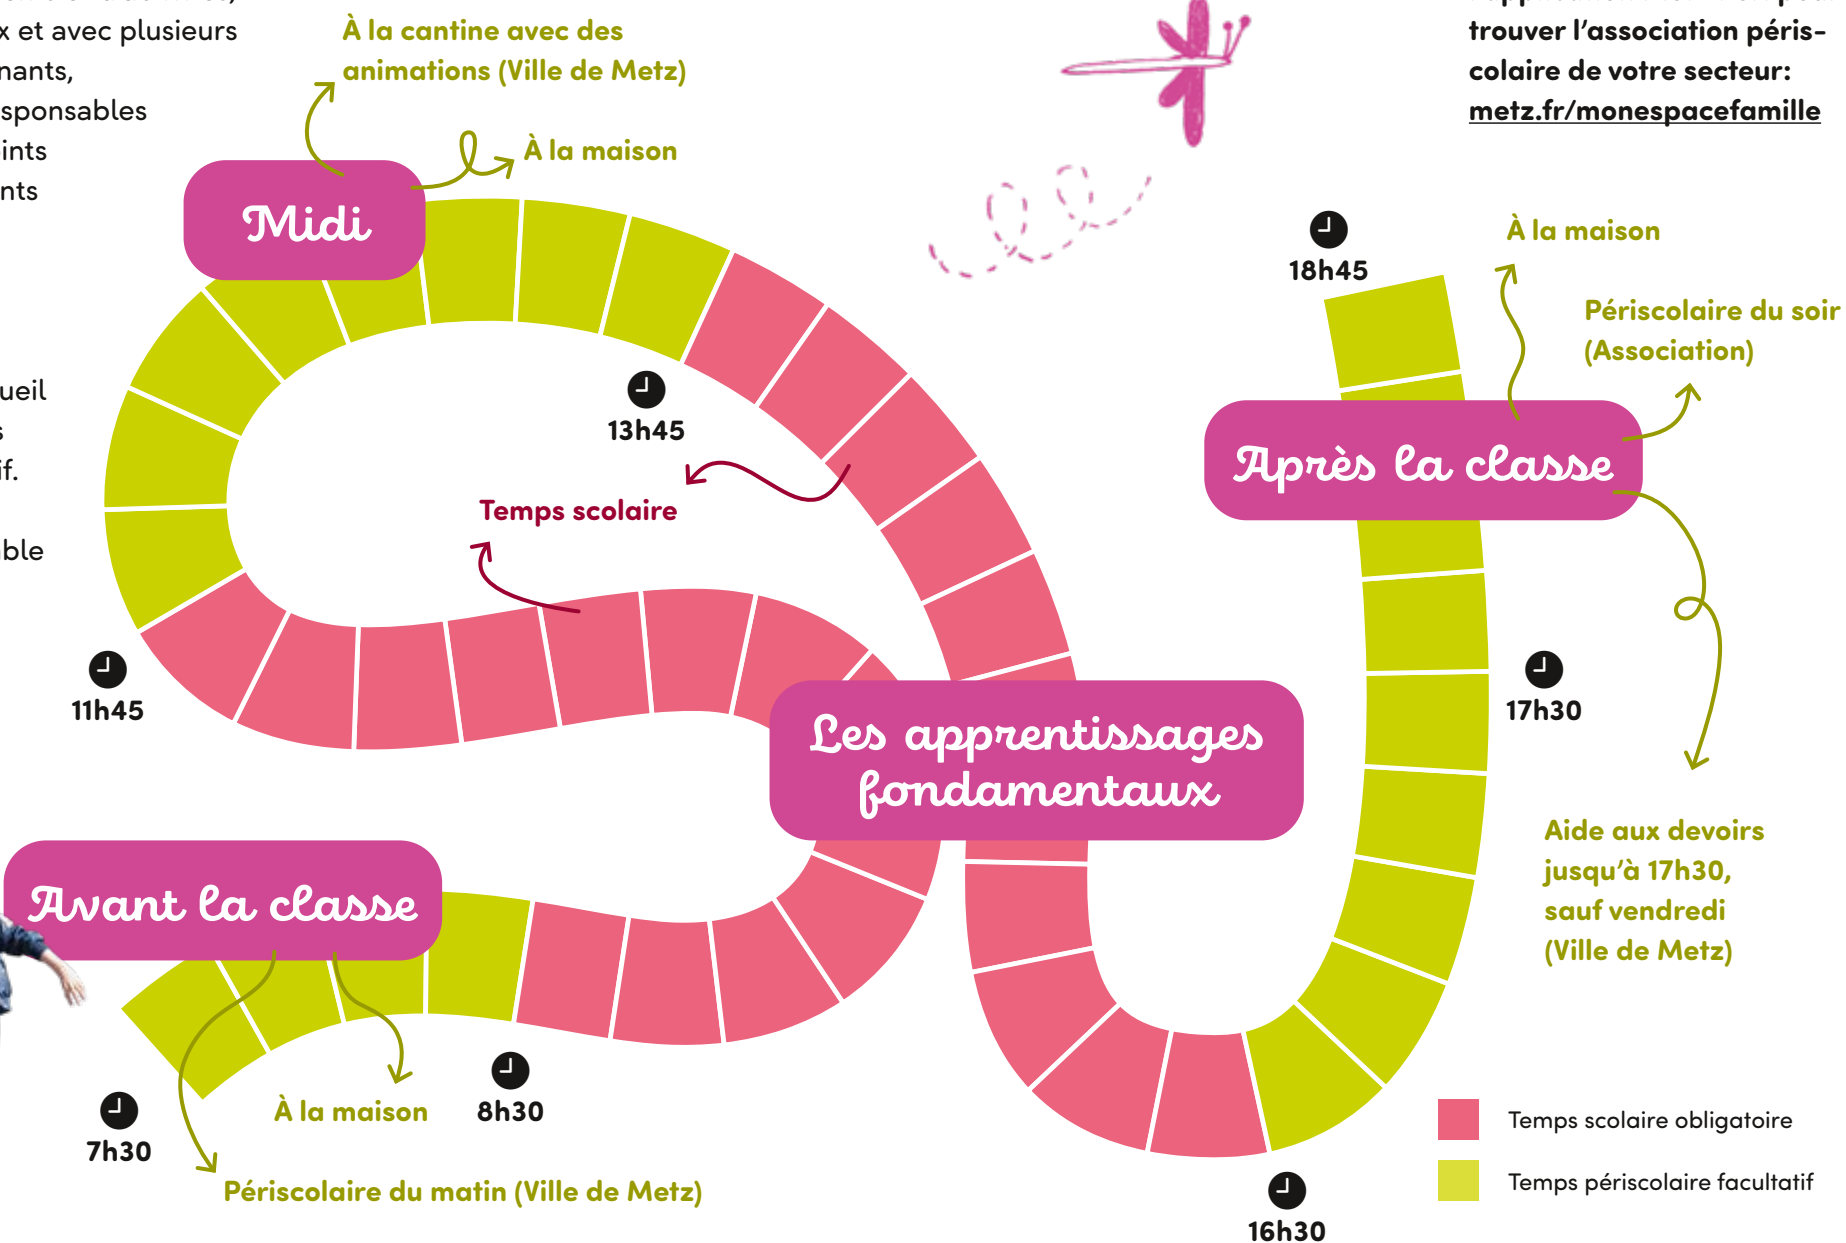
x et avec plusieurs
nants,
sponsables
ints
nts

ueil
s
if.

ble

À la cantine avec des animations (Ville de Metz)

À la maison

Midi

trouver l'association périscolaire de votre secteur:
metz.fr/monespacefamille

18h45

À la maison

Périscolaire du soir (Association)

Après la classe

13h45

Temps scolaire

11h45

17h30

Les apprentissages fondamentaux

Aide aux devoirs jusqu'à 17h30, sauf vendredi (Ville de Metz)

Avant la classe

À la maison

8h30

7h30

Périscolaire du matin (Ville de Metz)

16h30

Temps scolaire obligatoire

Temps périscolaire facultatif